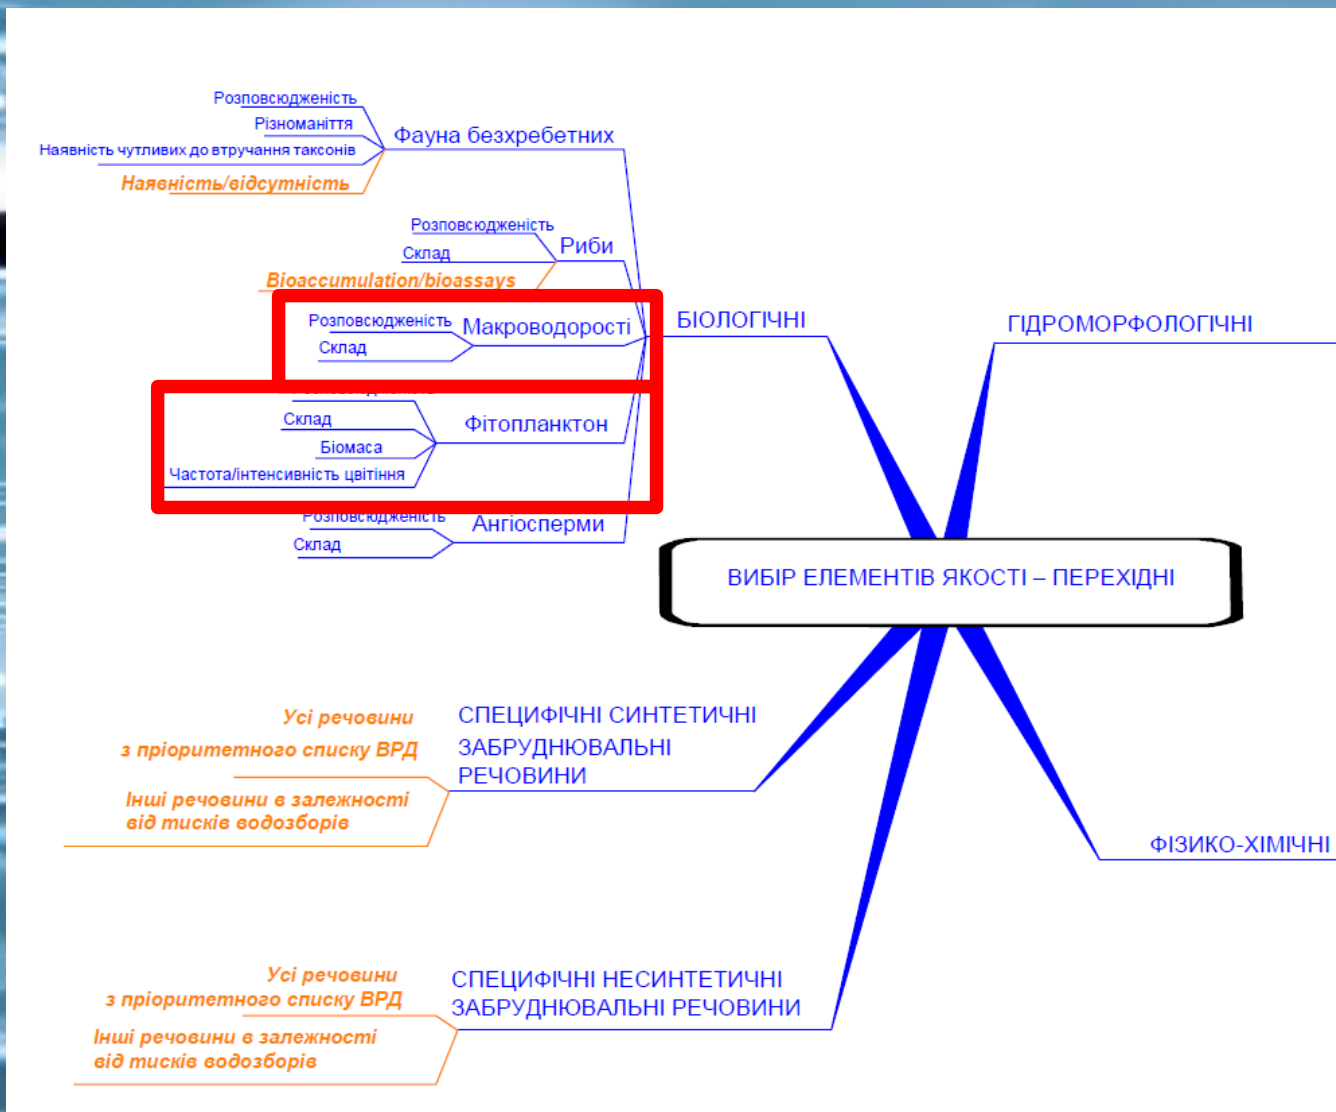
Розповсюдженість
Різноманіття
Наявність чутливих до втручання таксонів
Наявність/відсутність
Фауна безхребетних

Розповсюдженість
Склад
Bioaccumulation/bioassays
Риби

Розповсюдженість
Склад
Макроводорості

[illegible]
Склад
Біомаса
Частота/інтенсивність цвітіння
Фітопланктон

Розповсюдженість
Склад
Ангіосперми

БІОЛОГІЧНІ

ГІДРОМОРФОЛОГІЧНІ

ВИБІР ЕЛЕМЕНТІВ ЯКОСТІ – ПЕРЕХІДНІ

Усі речовини
з пріоритетного списку ВРД
Інші речовини в залежності від тисків водозборів
СПЕЦИФІЧНІ СИНТЕТИЧНІ ЗАБРУДНЮВАЛЬНІ РЕЧОВИНИ

ФІЗИКО-ХІМІЧНІ

Усі речовини
з пріоритетного списку ВРД
Інші речовини в залежності від тисків водозборів
СПЕЦИФІЧНІ НЕСИНТЕТИЧНІ ЗАБРУДНЮВАЛЬНІ РЕЧОВИНИ